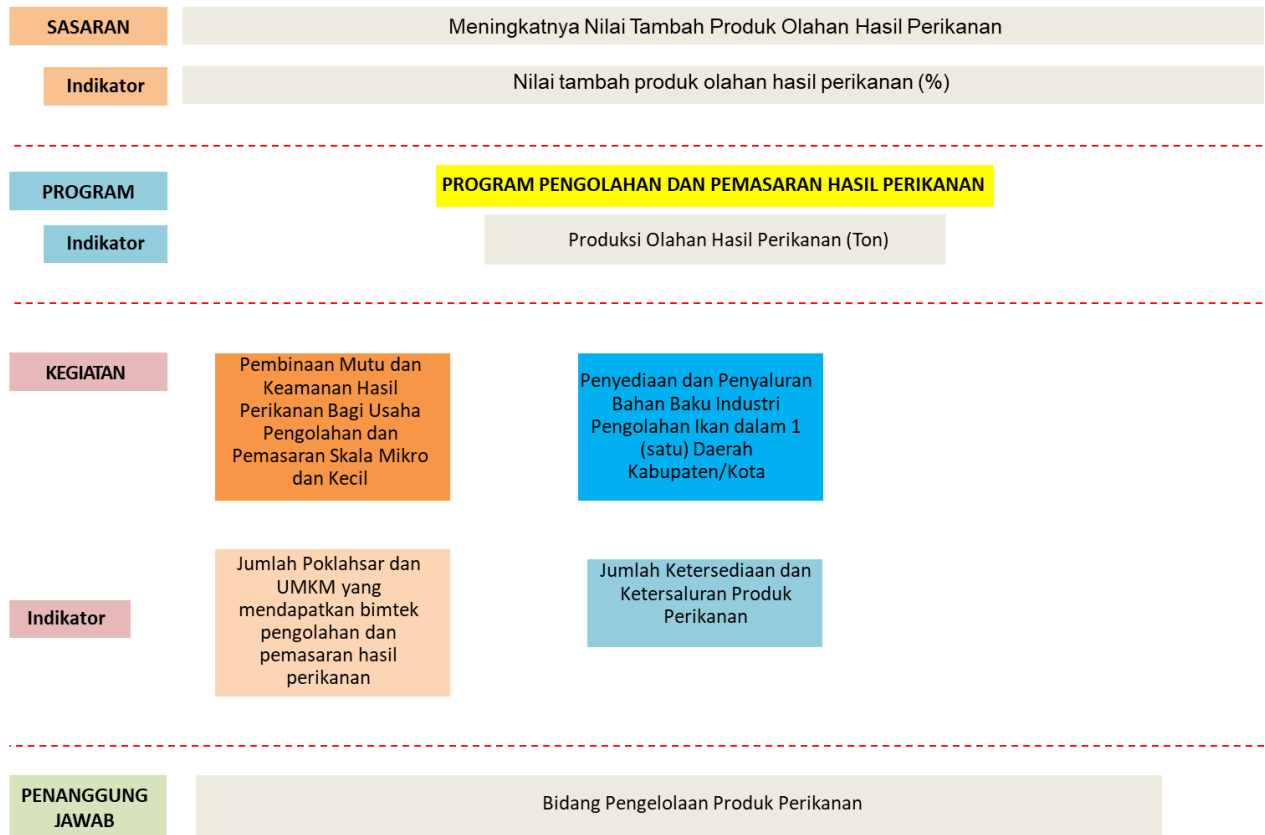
SASARAN

Meningkatnya Nilai Tambah Produk Olahan Hasil Perikanan

Indikator

Nilai tambah produk olahan hasil perikanan (%)

PROGRAM

PROGRAM PENGOLAHAN DAN PEMASARAN HASIL PERIKANAN

Indikator

Produksi Olahan Hasil Perikanan (Ton)

KEGIATAN

Pembinaan Mutu dan Keamanan Hasil Perikanan Bagi Usaha Pengolahan dan Pemasaran Skala Mikro dan Kecil

Penyediaan dan Penyaluran Bahan Baku Industri Pengolahan Ikan dalam 1 (satu) Daerah Kabupaten/Kota

Indikator

Jumlah Poklahsar dan UMKM yang mendapatkan bimtek pengolahan dan pemasaran hasil perikanan

Jumlah Ketersediaan dan Ketersaluran Produk Perikanan

PENANGGUNG JAWAB

Bidang Pengelolaan Produk Perikanan